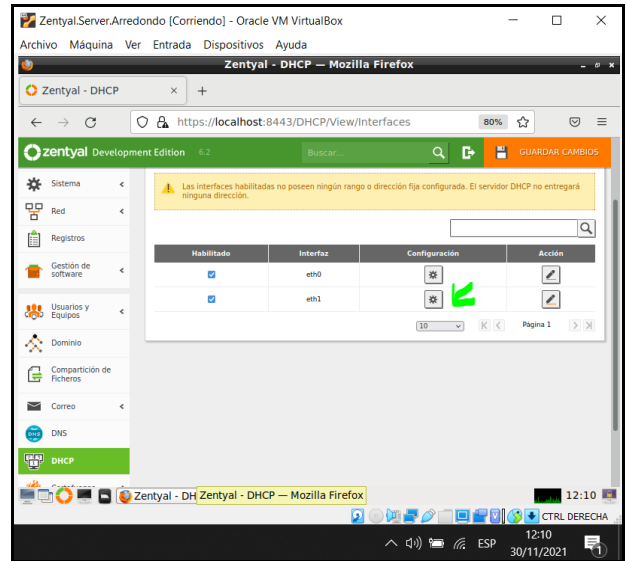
Zentyal.Server.Arredondo [Corriendo] - Oracle VM VirtualBox

Archivo Máquina Ver Entrada Dispositivos Ayuda

Zentyal - DHCP — Mozilla Firefox

Zentyal - DHCP

https://localhost:8443/DHCP/View/Interfaces

80%

zentyal Development Edition 6.2

Buscar...

GUARDAR CAMBIOS

Sistema

Red

Registros

Gestión de software

Usuarios y Equipos

Dominio

Compartición de Ficheros

Correo

DNS

DHCP

Las interfaces habilitadas no poseen ningún rango o dirección fija configurada. El servidor DHCP no entregará ninguna dirección.

| Habilitado | Interfaz | Configuración | Acción |
|---|---|---|---|
| | eth0 | | |
| | eth1 | | |

10

Página 1

Zentyal - DH Zentyal - DHCP — Mozilla Firefox

12:10

CTRL DERECHA

ESP

12:10
30/11/2021